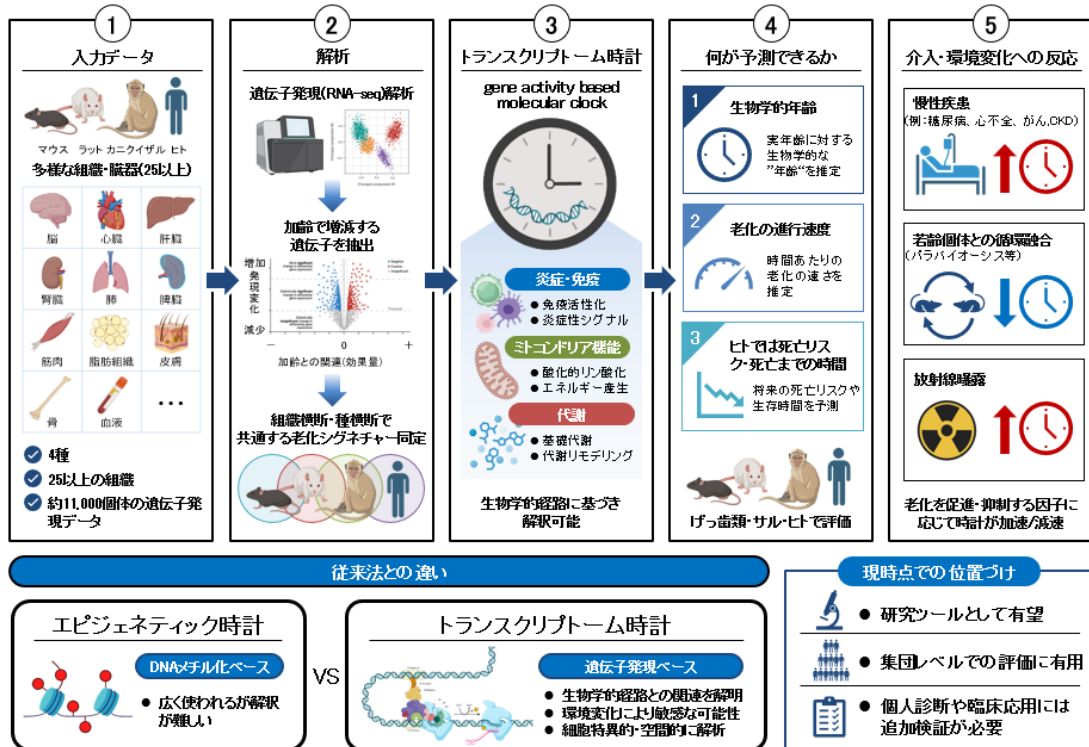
1
入力データ
マウス ラット カニクイザル ヒト
多様な組織・臓器(25以上)
脳
心臓
肝臓
腎臓
肺
膵臓
筋肉
脂肪組織
皮膚
骨
血液
…
4種
25以上の組織
約11,000個体の遺伝子発現データ

2
解析
遺伝子発現(RNA-seq)解析
加齢で増減する遺伝子を抽出
増加
発現変化
減少
0
加齢との関連(効果量)
組織横断・種横断で共通する老化シグネチャー同定

3
トランスクリプトーム時計
gene activity based molecular clock
炎症・免疫
● 免疫活性化
● 炎症性シグナル
ミトコンドリア機能
● 酸化的リン酸化
● エネルギー産生
代謝
● 基礎代謝
● 代謝リモデリング
生物学的経路に基づき解釈可能

4
何が予測できるか
1
生物学的年齢
実年齢に対する生物学的な"年齢"を推定
2
老化の進行速度
時間あたりの老化の速さを推定
3
ヒトでは死亡リスク・死亡までの時間
将来の死亡リスクや生存時間を予測
げっ歯類・サル・ヒトで評価

5
介入・環境変化への反応
慢性疾患
(例:糖尿病、心不全、がん、CKD)
若齢個体との循環結合
(パラバイオーシス等)
放射線曝露
老化を促進・抑制する因子に応じて時計が加速/減速

従来法との違い
エピジェネティック時計
DNAメチル化ベース
● 広く使われるが解釈が難しい
VS
トランスクリプトーム時計
遺伝子発現ベース
● 生物学的経路との関連を解明
● 環境変化により敏感な可能性
● 細胞特異的・空間的に解析

現時点での位置づけ
● 研究ツールとして有望
● 集団レベルでの評価に有用
● 個人診断や臨床応用には追加検証が必要